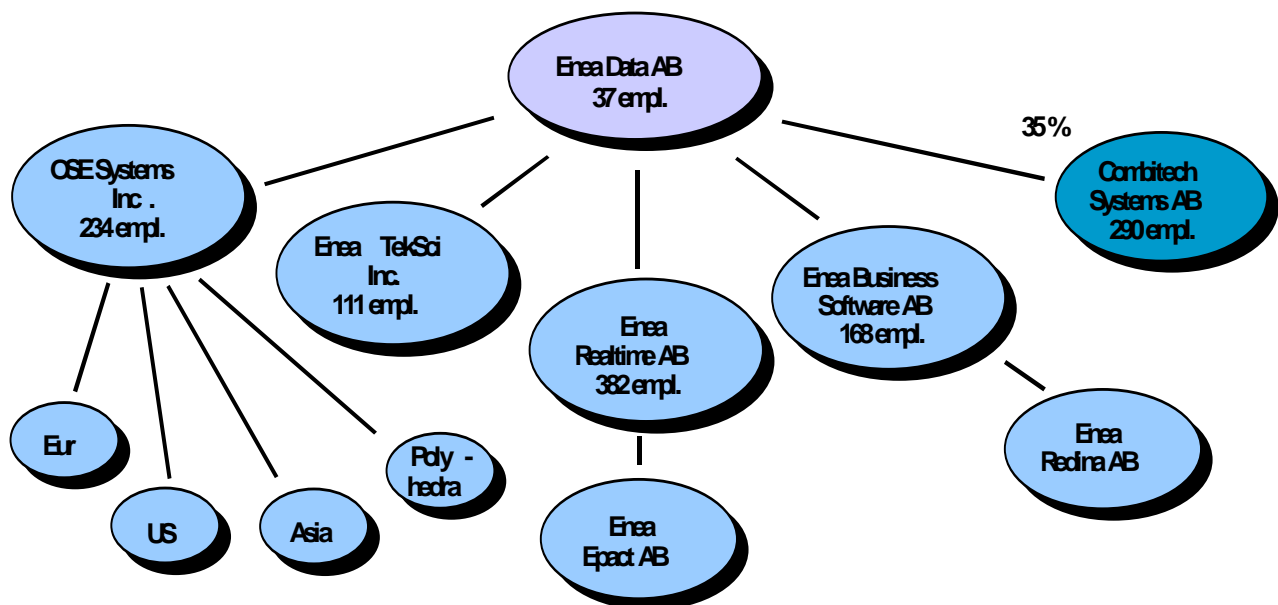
Enea Data AB
37 empl.

OSE Systems Inc .
234 empl.

Enea TekSci Inc.
111 empl.

Enea Realtime AB
382 empl.

Enea Business Software AB
168 empl.

35%

Combitech Systems AB
290 empl.

Eur

US

Asia

Poly - hedra

Enea Epact AB

Enea Redina AB